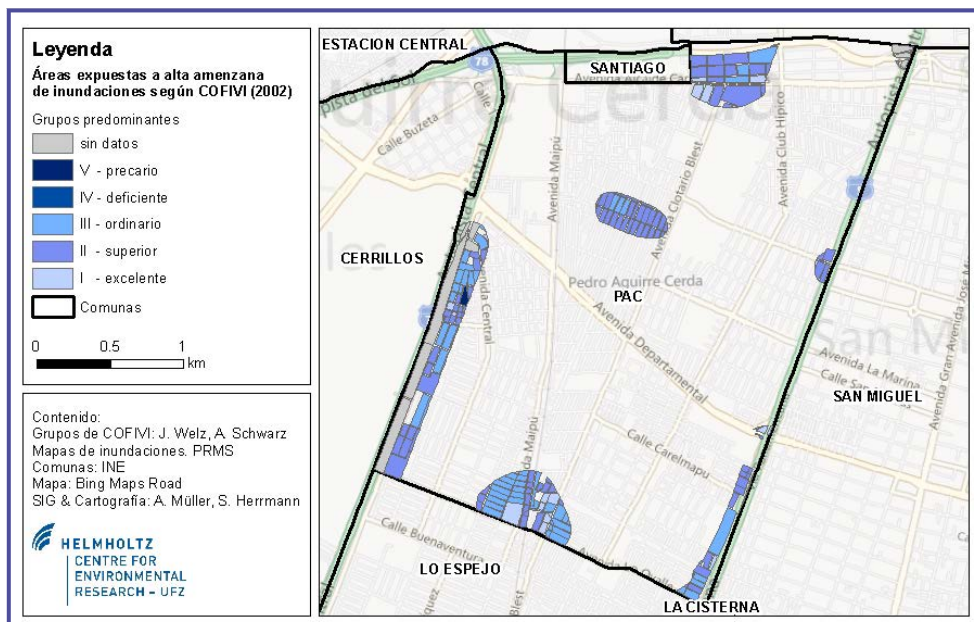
Leyenda
Áreas expuestas a alta amenzana de inundaciones según COFIVI (2002)
Grupos predominantes
sin datos
V - precario
IV - deficiente
III - ordinario
II - superior
I - excelente
Comunas
0 0.5 1 km

Contenido:
Grupos de COFIVI: J. Welz, A. Schwarz
Mapas de inundaciones. PRMS
Comunas: INE
Mapa: Bing Maps Road
SIG & Cartografía: A. Müller, S. Herrmann

HELMHOLTZ
CENTRE FOR ENVIRONMENTAL RESEARCH - UFZ

ESTACION CENTRAL
SANTIAGO
78
Calle Buzeta
Avenida Maipú
Avenida Clotario Blest
Avenida Club Hípico
Autopista
CERRILLOS
Avenida Central
Pedro Aguirre Cerda
PAC
Avenida Departamental
Avenida La Marina
SAN MIGUEL
Calle Carelmapu
Avenida Gran Avenida
Calle Buenaventura
LO ESPEJO
Maipú
Blest
LA CISTERNA